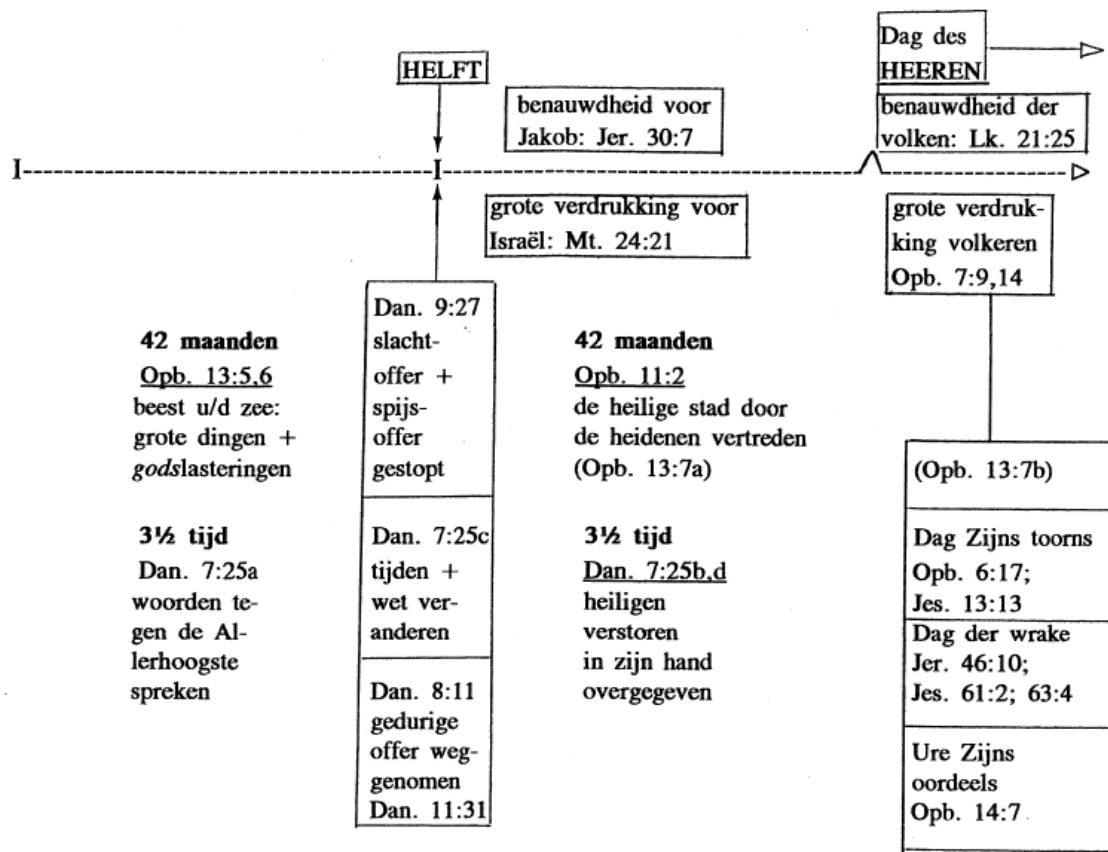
Dag des HEEREN

HELFT

benauwdheid voor Jakob: Jer. 30:7

benauwdheid der volken: Lk. 21:25

I

I

grote verdrukking voor Israël: Mt. 24:21

grote verdrukking volkeren Opb. 7:9,14

**42 maanden**
Opb. 13:5,6
beest u/d zee: grote dingen + *gods*lasteringen

**3½ tijd**
Dan. 7:25a
woorden tegen de Allerhoogste spreken

Dan. 9:27 slachtoffer + spijsoffer gestopt

Dan. 7:25c tijden + wet veranderen

Dan. 8:11 gedurige offer weggenomen Dan. 11:31

**42 maanden**
Opb. 11:2
de heilige stad door de heidenen vertreden (Opb. 13:7a)

**3½ tijd**
Dan. 7:25b,d
heiligen verstoren in zijn hand overgegeven

(Opb. 13:7b)

Dag Zijns toorns Opb. 6:17; Jes. 13:13

Dag der wrake Jer. 46:10; Jes. 61:2; 63:4

Ure Zijns oordeels Opb. 14:7